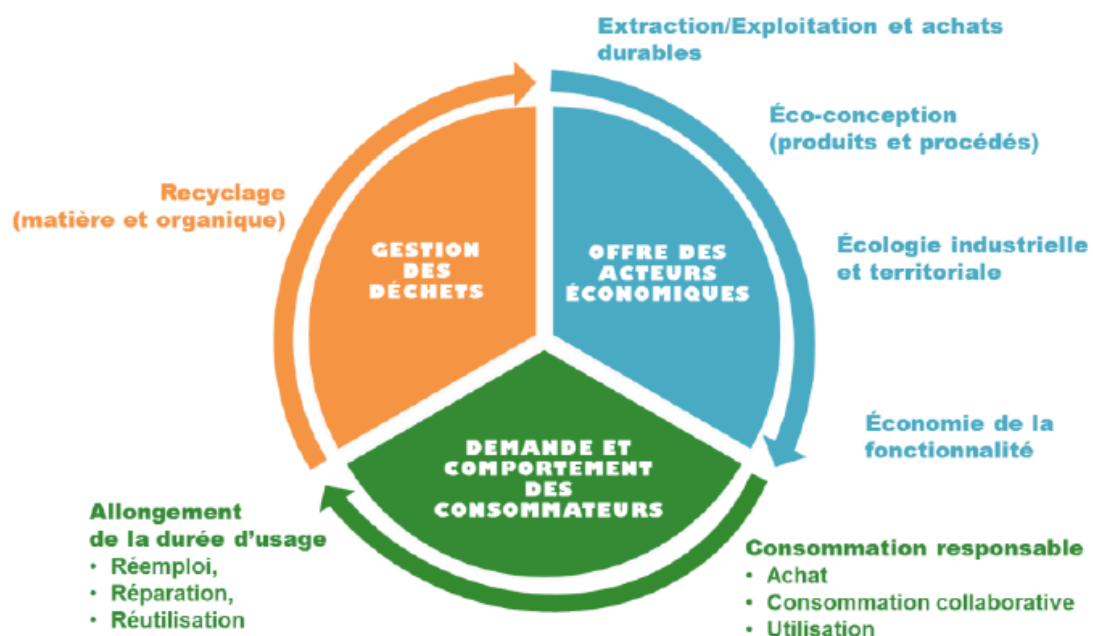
Extraction/Exploitation et achats durables

Éco-conception (produits et procédés)

Écologie industrielle et territoriale

Économie de la fonctionnalité

Consommation responsable
• Achat
• Consommation collaborative
• Utilisation

Allongement de la durée d'usage
• Réemploi,
• Réparation,
• Réutilisation

Recyclage (matière et organique)

GESTION DES DÉCHETS

OFFRE DES ACTEURS ÉCONOMIQUES

DEMANDE ET COMPORTEMENT DES CONSOMMATEURS